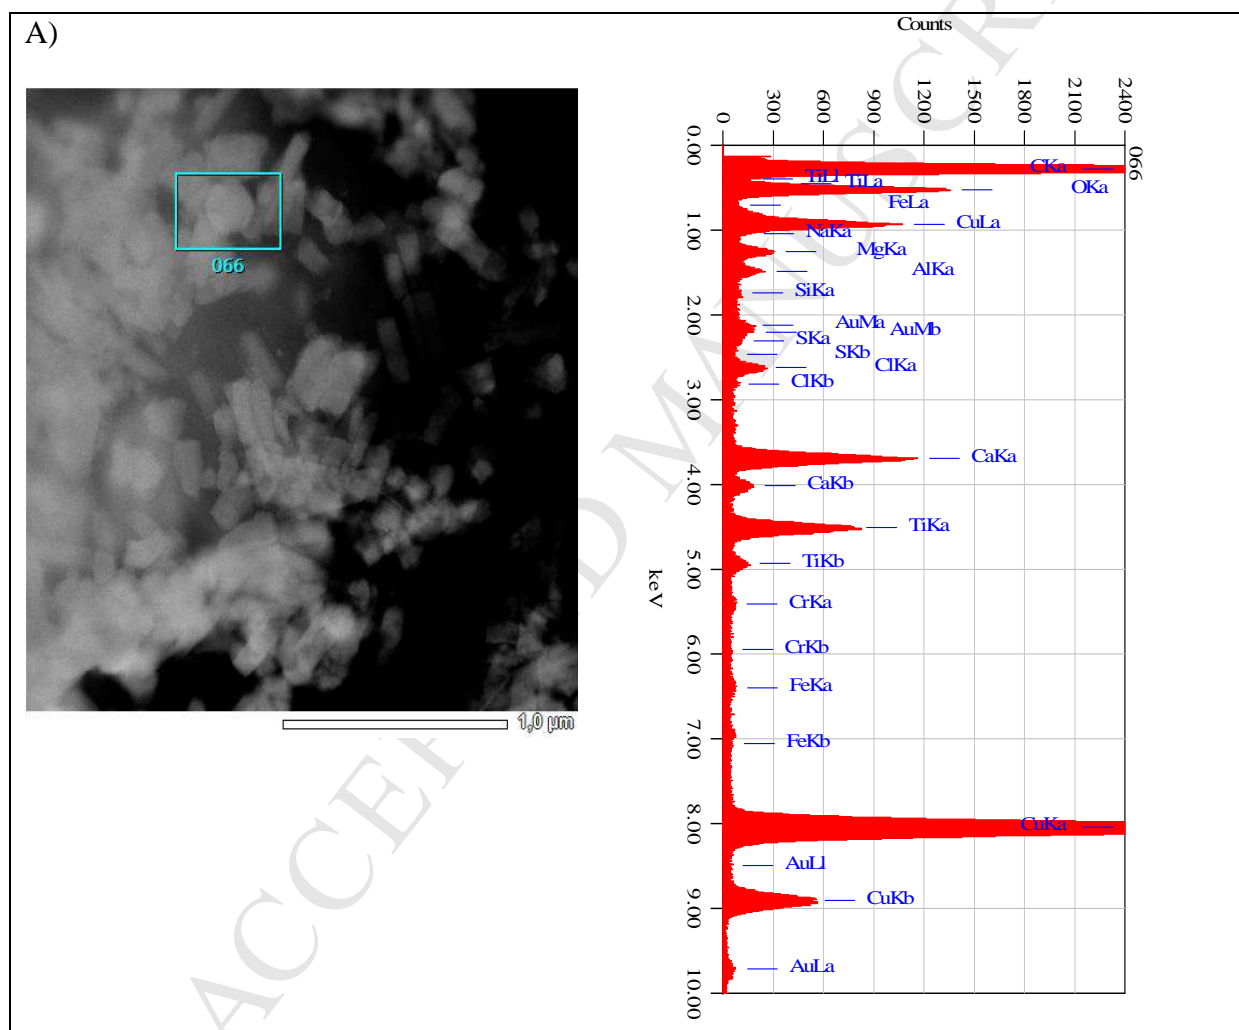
A)

066

1,0 µm

Counts

0
300
600
900
1200
1500
1800
2100
2400

066

0.00
1.00
2.00
3.00
4.00
5.00
6.00
7.00
8.00
9.00
10.00

keV

CKa
OKa
TiLl
TiLa
FeLa
CuLa
NaKa
MgKa
AlKa
SiKa
AuMa
AuMb
SKa
SKb
ClKa
ClKb
CaKa
CaKb
TiKa
TiKb
CrKa
CrKb
FeKa
FeKb
CuKa
AuLl
CuKb
AuLa

ACCEPTED MANUSCRIPT